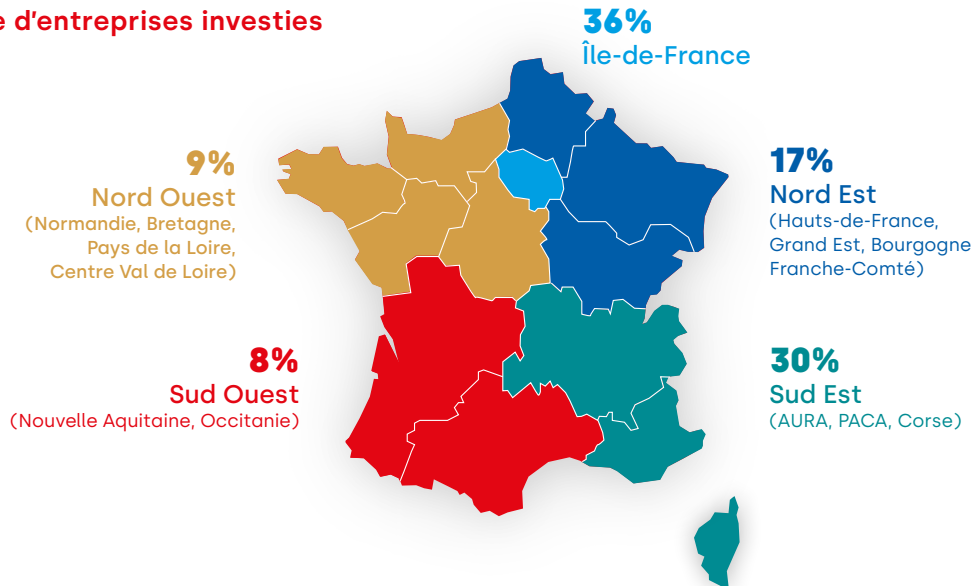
e d'entreprises investies

36%
Île-de-France

9%
Nord Ouest
(Normandie, Bretagne, Pays de la Loire, Centre Val de Loire)

17%
Nord Est
(Hauts-de-France, Grand Est, Bourgogne Franche-Comté)

8%
Sud Ouest
(Nouvelle Aquitaine, Occitanie)

30%
Sud Est
(AURA, PACA, Corse)